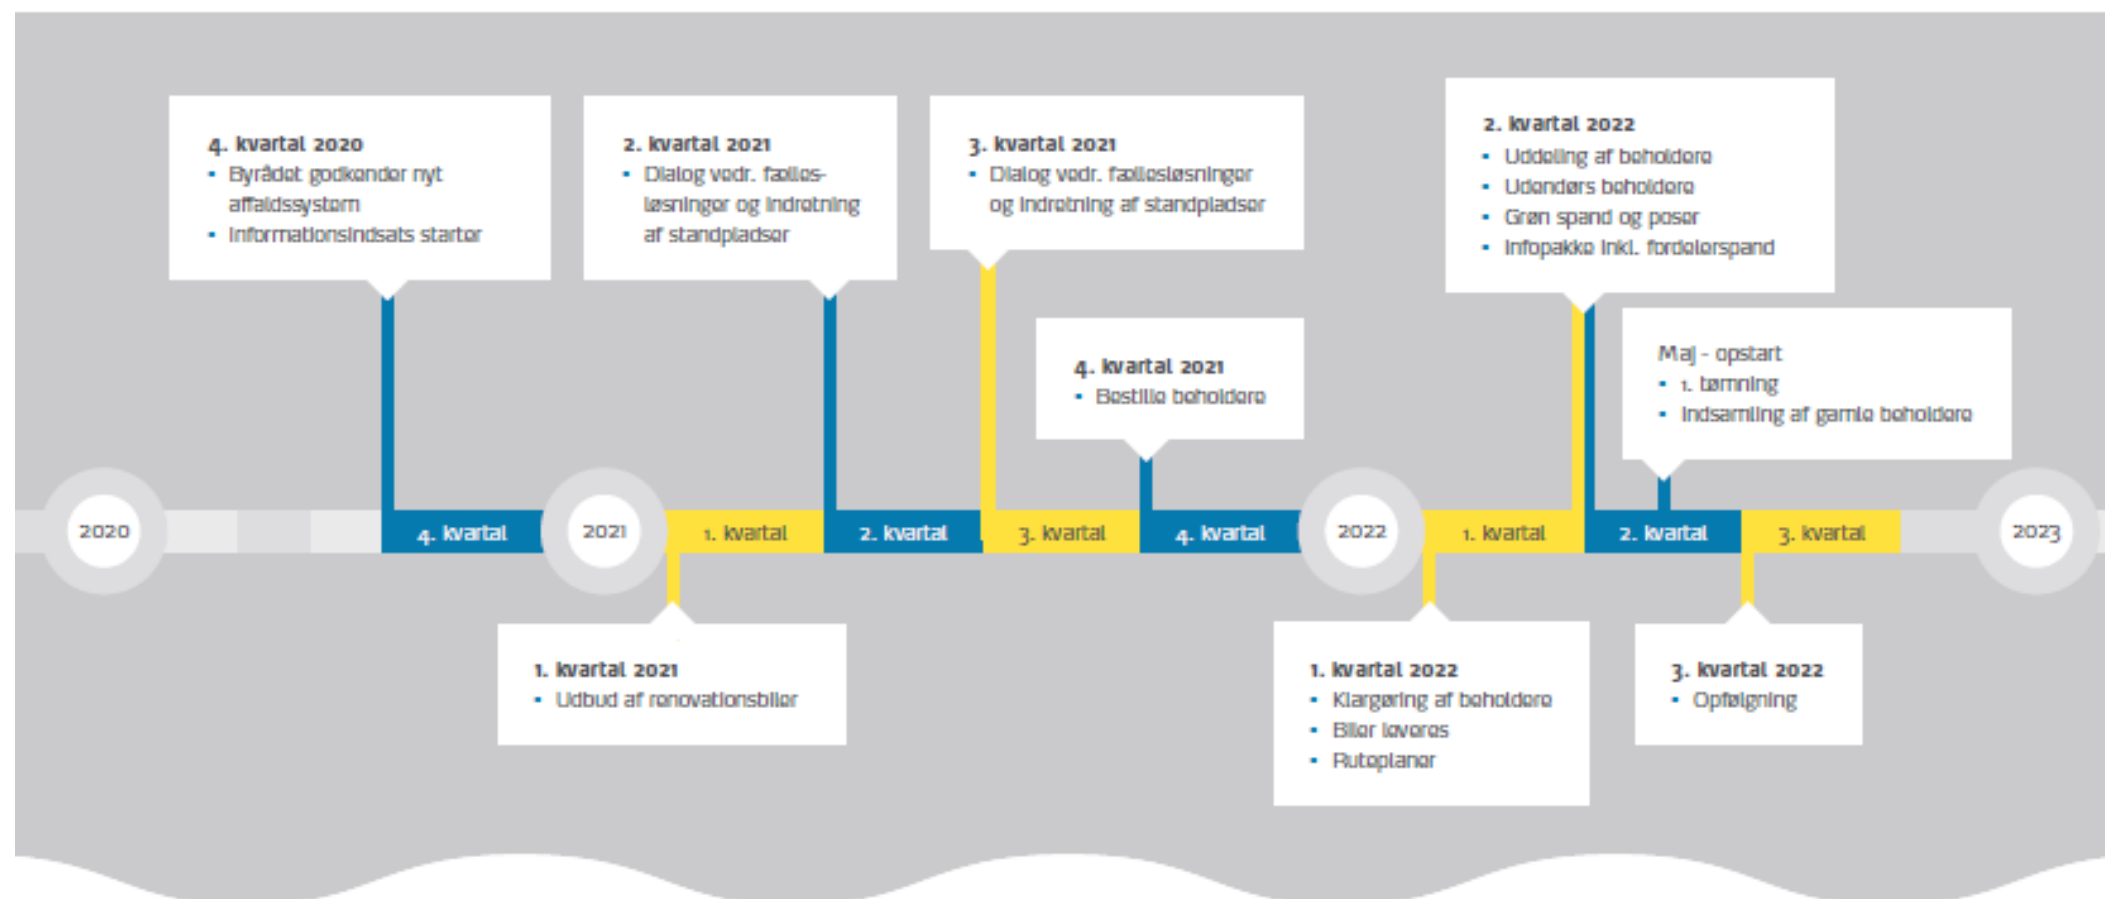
4. kvartal 2020
- Byrådet godkender nyt affaldssystem
- Informationsindsats starter

2. kvartal 2021
- Dialog vedr. fællesløsninger og indretning af standpladser

3. kvartal 2021
- Dialog vedr. fællesløsninger og indretning af standpladser

2. kvartal 2022
- Uddeling af beholdere
- Udendørs beholdere
- Grøn spand og poser
- Infopakke inkl. fordelerspand

4. kvartal 2021
- Bestille beholdere

Maj - opstart
- 1. tømning
- Indsamling af gamle beholdere

2020 | 4. kvartal | 2021 | 1. kvartal | 2. kvartal | 3. kvartal | 4. kvartal | 2022 | 1. kvartal | 2. kvartal | 3. kvartal | 2023

1. kvartal 2021
- Udbud af renovationsbiler

1. kvartal 2022
- Klargøring af beholdere
- Biler leveres
- Ruteplaner

3. kvartal 2022
- Opfølgning